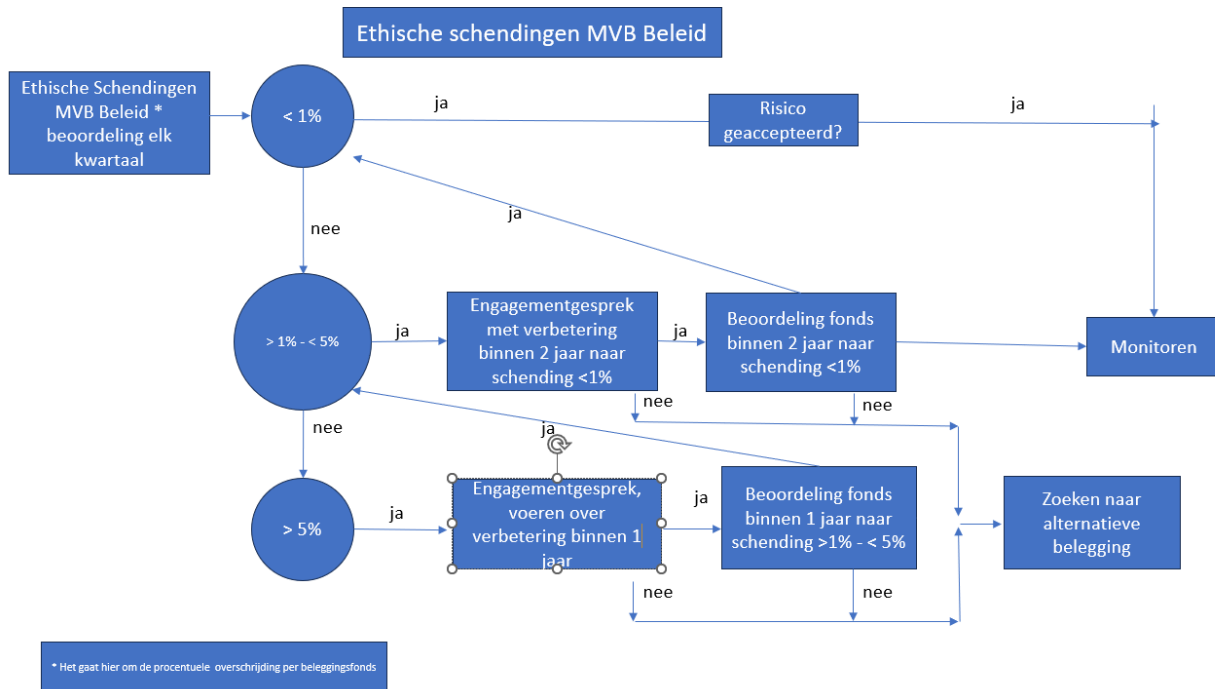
Ethische schendingen MVB Beleid

Ethische Schendingen MVB Beleid * beoordeling elk kwartaal

< 1%

ja

Risico geaccepteerd?

ja

ja

nee

> 1% - < 5%

ja

Engagementgesprek met verbetering binnen 2 jaar naar schending <1%

ja

Beoordeling fonds binnen 2 jaar naar schending <1%

Monitoren

nee

nee

nee

ja

> 5%

ja

Engagementgesprek, voeren over verbetering binnen 1 jaar

ja

Beoordeling fonds binnen 1 jaar naar schending >1% - < 5%

Zoeken naar alternatieve belegging

nee

nee

* Het gaat hier om de procentuele overschrijding per beleggingsfonds